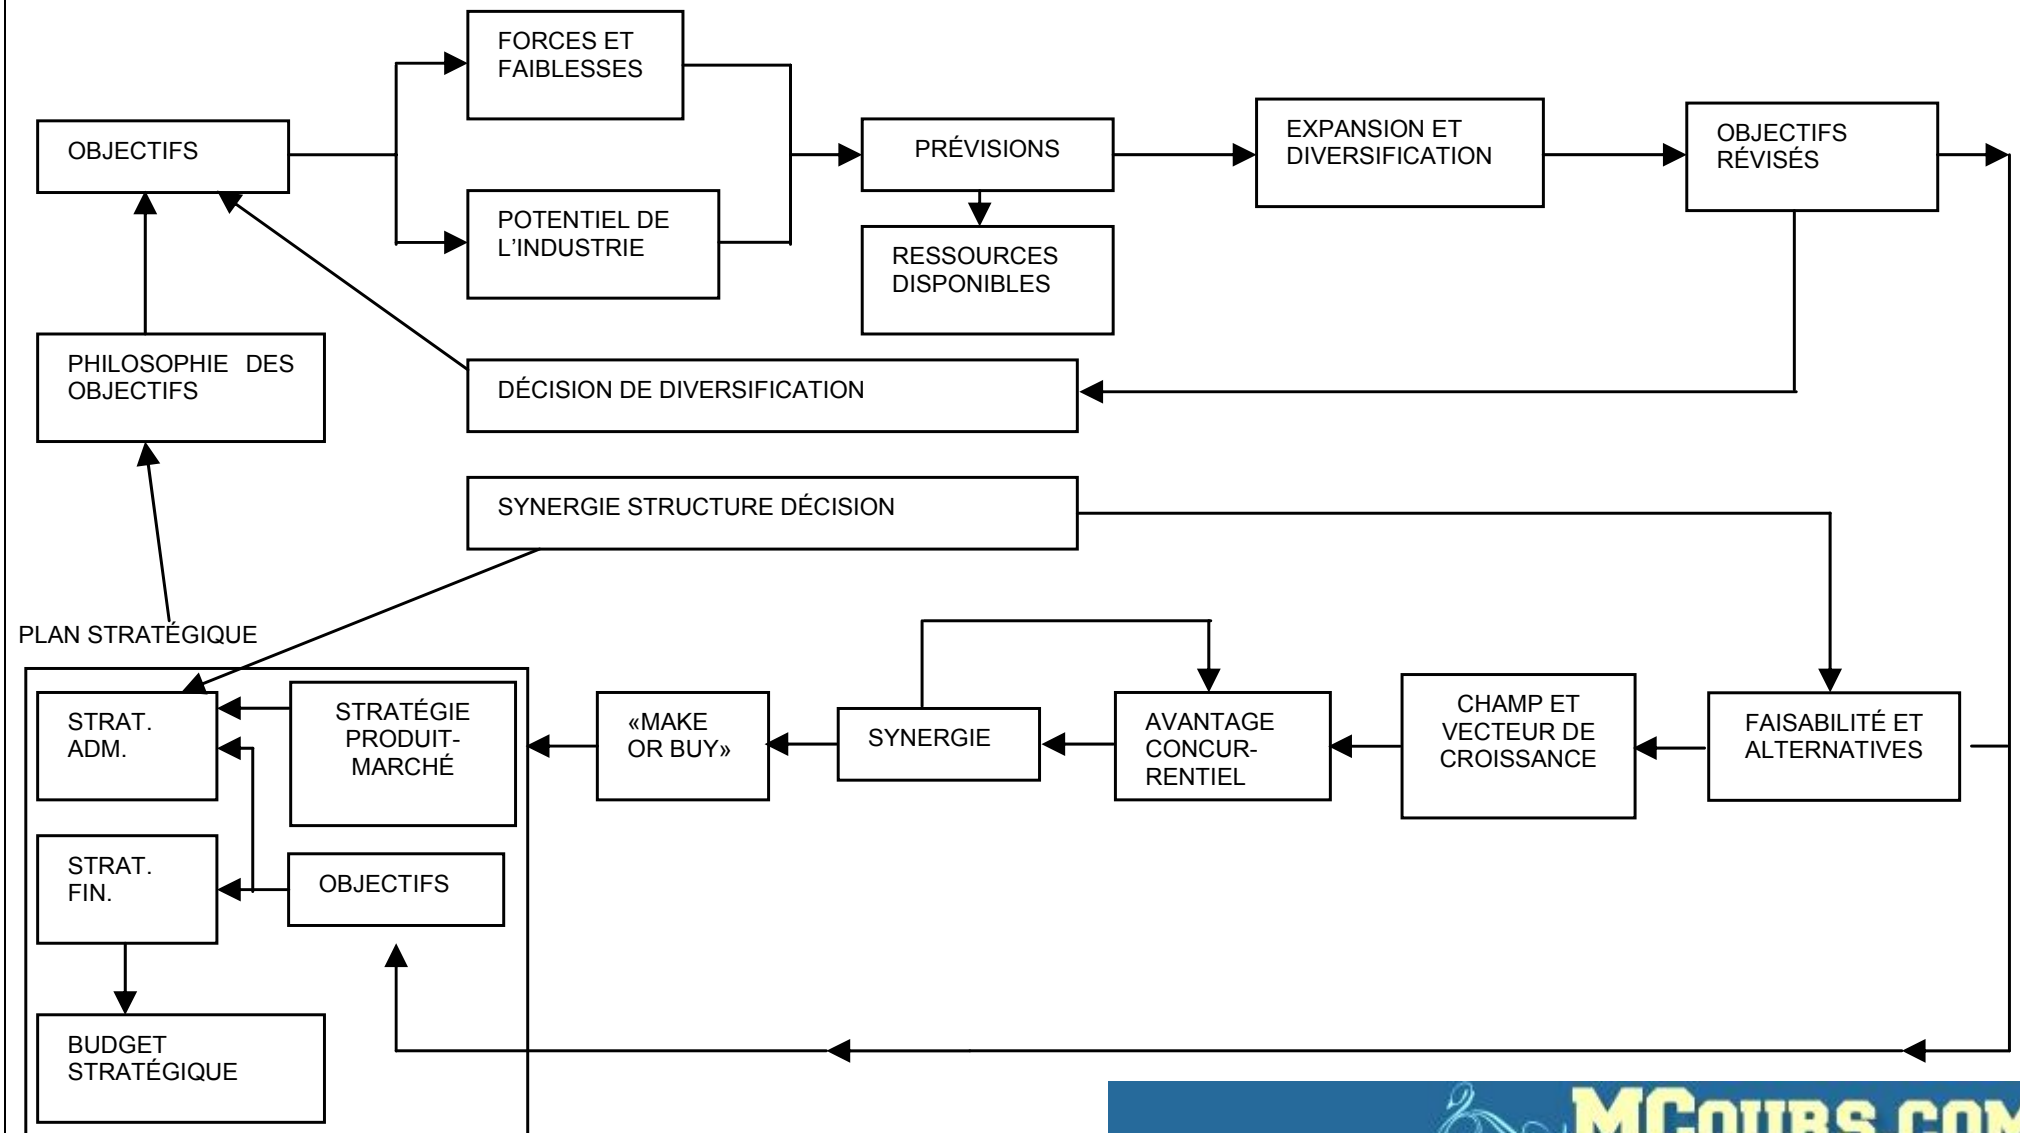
OBJECTIFS

FORCES ET FAIBLESSES

POTENTIEL DE L'INDUSTRIE

PRÉVISIONS

RESSOURCES DISPONIBLES

EXPANSION ET DIVERSIFICATION

OBJECTIFS RÉVISÉS

PHILOSOPHIE DES OBJECTIFS

DÉCISION DE DIVERSIFICATION

SYNERGIE STRUCTURE DÉCISION

PLAN STRATÉGIQUE

STRAT. ADM.

STRATÉGIE PRODUIT-MARCHÉ

«MAKE OR BUY»

SYNERGIE

AVANTAGE CONCURRENTIEL

CHAMP ET VECTEUR DE CROISSANCE

FAISABILITÉ ET ALTERNATIVES

STRAT. FIN.

OBJECTIFS

BUDGET STRATÉGIQUE

MCOURS.COM